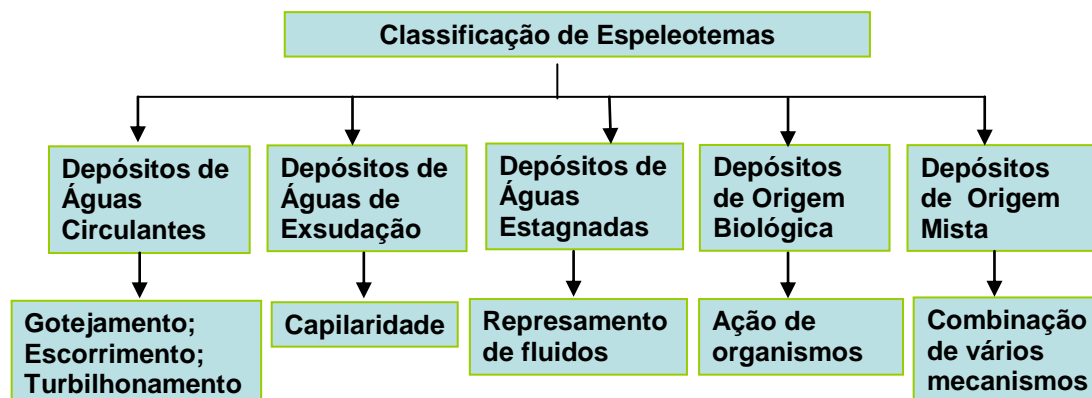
Classificação de Espeleotemas

Depósitos de Águas Circulantes

Gotejamento; Escorrimento; Turbilhonamento

Depósitos de Águas de Exsudação

Capilaridade

Depósitos de Águas Estagnadas

Represamento de fluidos

Depósitos de Origem Biológica

Ação de organismos

Depósitos de Origem Mista

Combinação de vários mecanismos